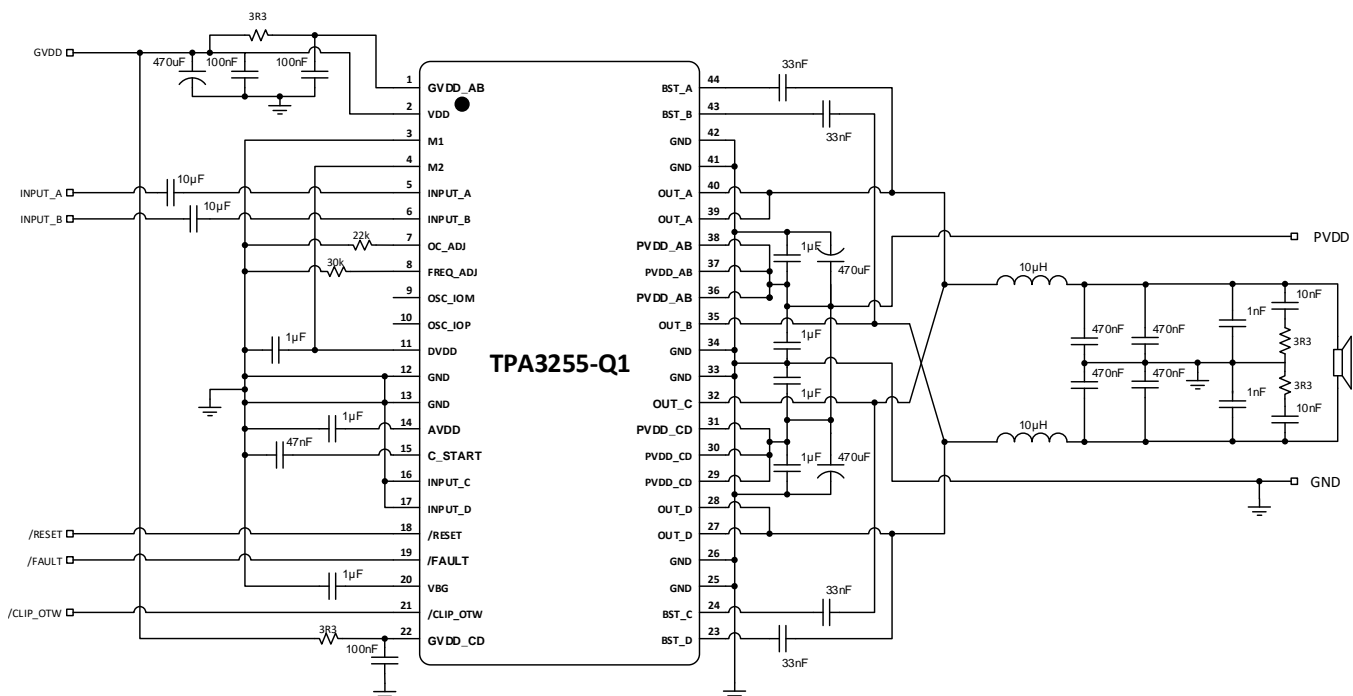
3R3
GVDD
470uF
100nF
100nF
1 GVDD_AB
2 VDD
3 M1
4 M2
INPUT_A
10µF
5 INPUT_A
INPUT_B
10µF
6 INPUT_B
22k
7 OC_ADJ
30k
8 FREQ_ADJ
9 OSC_IOM
10 OSC_IOP
1µF
11 DVDD
12 GND
13 GND
1µF
14 AVDD
47nF
15 C_START
16 INPUT_C
17 INPUT_D
/RESET
18 /RESET
/FAULT
19 /FAULT
1µF
20 VBG
/CLIP_OTW
21 /CLIP_OTW
3R3
22 GVDD_CD
100nF
TPA3255-Q1
BST_A 44
33nF
BST_B 43
33nF
GND 42
GND 41
OUT_A 40
OUT_A 39
PVDD_AB 38
1µF
470uF
PVDD_AB 37
PVDD_AB 36
OUT_B 35
1µF
GND 34
GND 33
1µF
OUT_C 32
PVDD_CD 31
PVDD_CD 30
1µF
470uF
PVDD_CD 29
28
OUT_D
OUT_D 27
GND 26
GND 25
BST_C 24
33nF
BST_D 23
33nF
PVDD
10µH
470nF
470nF
1nF
10nF
3R3
470nF
470nF
3R3
1nF
10nF
10µH
GND